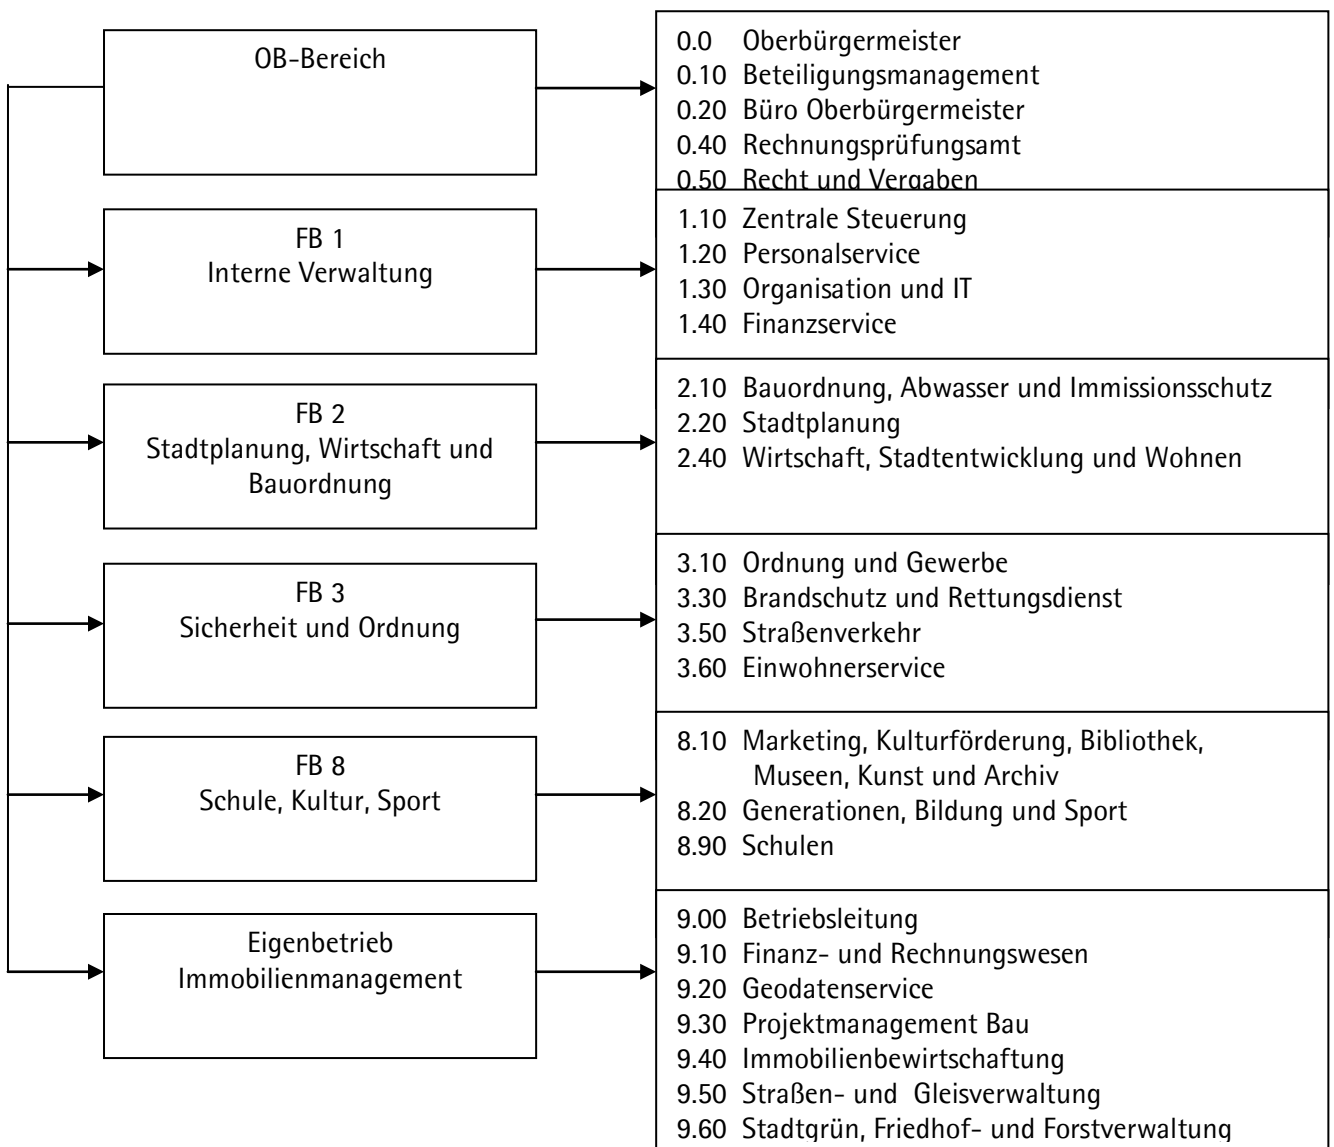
OB-Bereich

0.0 Oberbürgermeister
0.10 Beteiligungsmanagement
0.20 Büro Oberbürgermeister
0.40 Rechnungsprüfungsamt
0.50 Recht und Vergaben

FB 1
Interne Verwaltung

1.10 Zentrale Steuerung
1.20 Personalservice
1.30 Organisation und IT
1.40 Finanzservice

FB 2
Stadtplanung, Wirtschaft und Bauordnung

2.10 Bauordnung, Abwasser und Immissionsschutz
2.20 Stadtplanung
2.40 Wirtschaft, Stadtentwicklung und Wohnen

FB 3
Sicherheit und Ordnung

3.10 Ordnung und Gewerbe
3.30 Brandschutz und Rettungsdienst
3.50 Straßenverkehr
3.60 Einwohnerservice

FB 8
Schule, Kultur, Sport

8.10 Marketing, Kulturförderung, Bibliothek, Museen, Kunst und Archiv
8.20 Generationen, Bildung und Sport
8.90 Schulen

Eigenbetrieb
Immobilienmanagement

9.00 Betriebsleitung
9.10 Finanz- und Rechnungswesen
9.20 Geodatenservice
9.30 Projektmanagement Bau
9.40 Immobilienbewirtschaftung
9.50 Straßen- und Gleisverwaltung
9.60 Stadtgrün, Friedhof- und Forstverwaltung